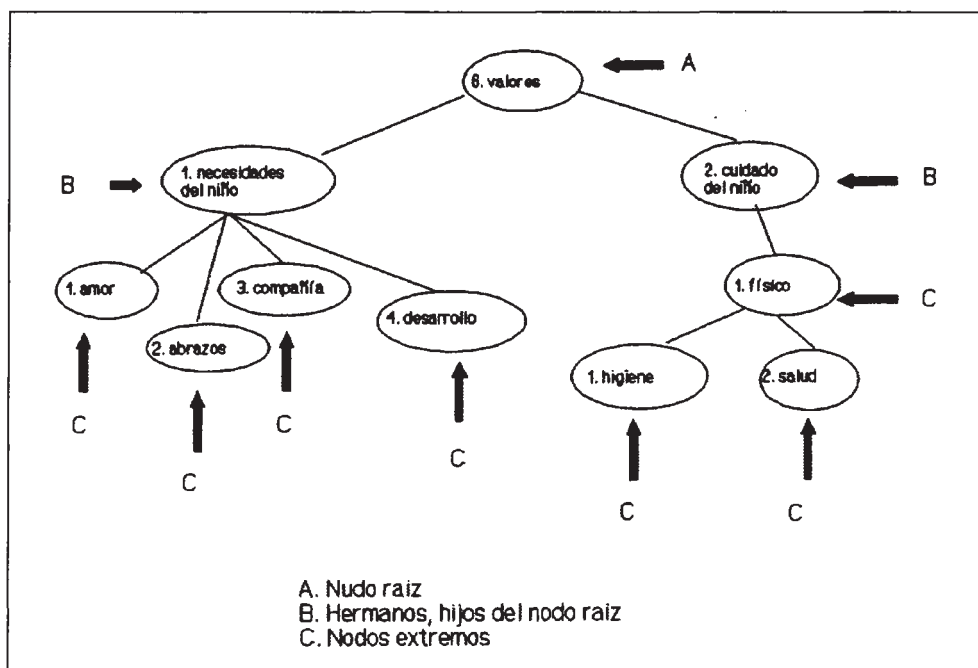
8. valores

A

B

1. necesidades del niño

2. cuidado del niño

B

1. amor

2. abrazos

3. compañía

4. desarrollo

1. físico

C

1. higiene

2. salud

C

C

C

C

C

C

A. Nudo raiz
B. Hermanos, hijos del nodo raiz
C. Nodos extremos